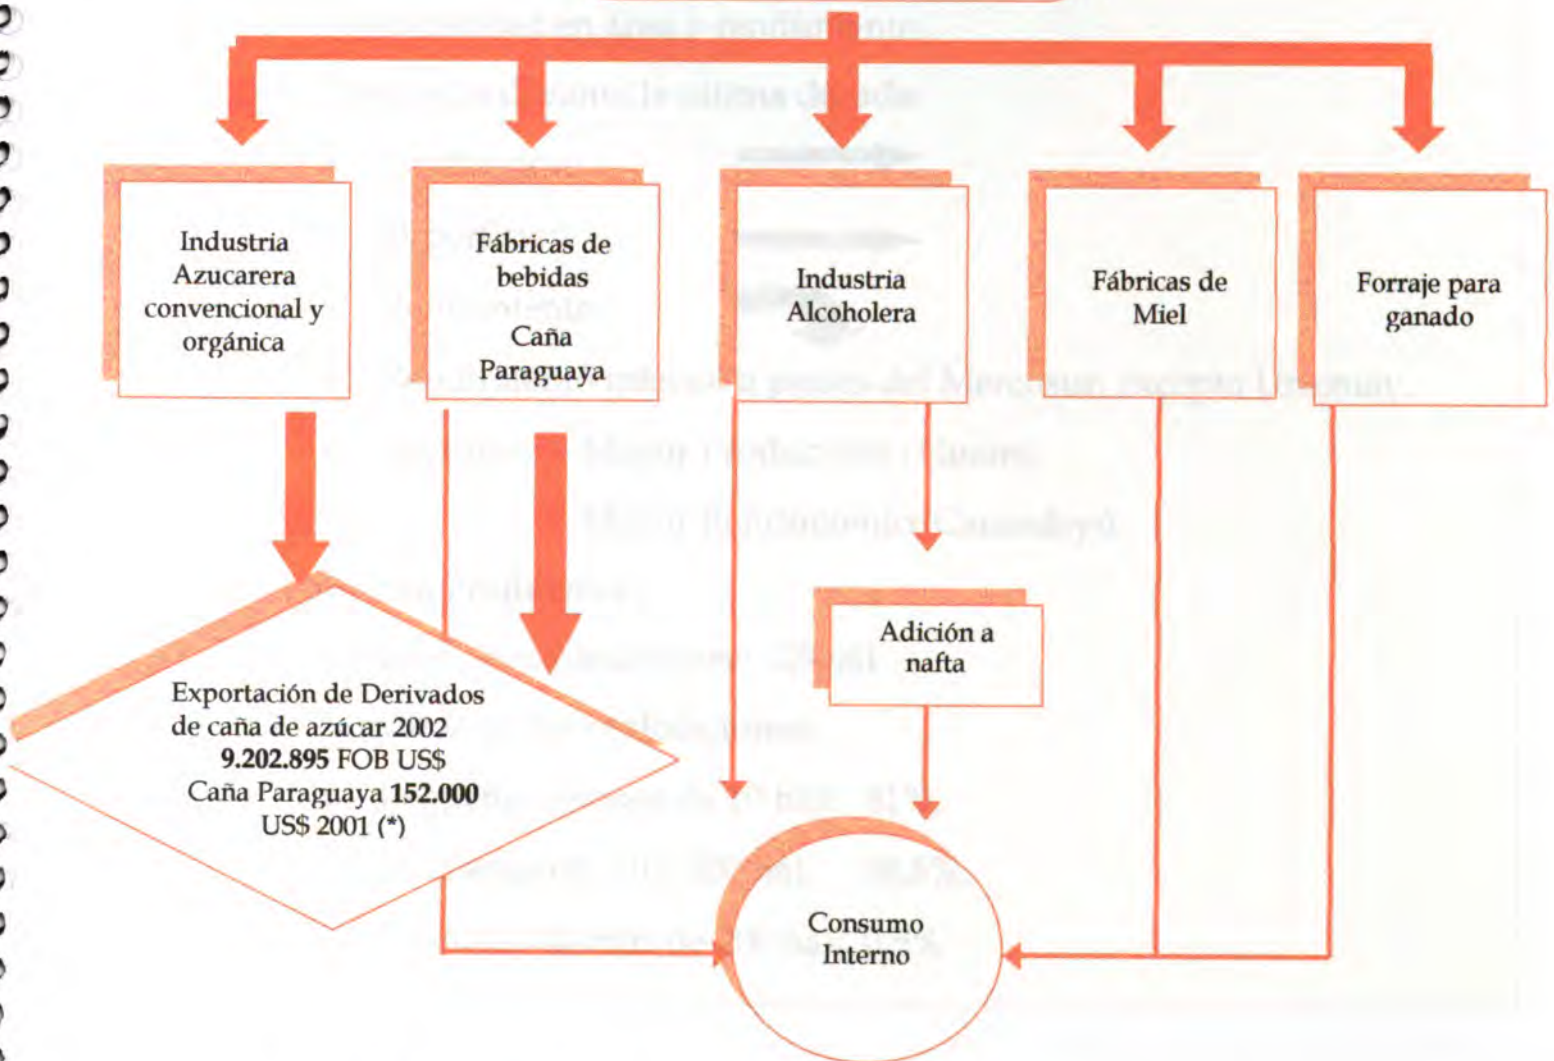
Industria Azucarera convencional y orgánica

Fábricas de bebidas Caña Paraguaya

Industria Alcoholera

Fábricas de Miel

Forraje para ganado

Adición a nafta

Exportación de Derivados de caña de azúcar 2002 **9.202.895** FOB US$ Caña Paraguaya **152.000** US$ 2001 (*)

Consumo Interno